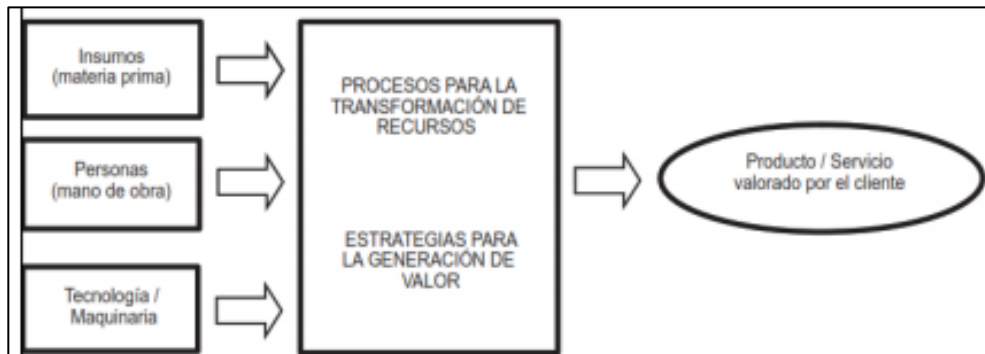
Insumos
(materia prima)

Personas
(mano de obra)

Tecnología /
Maquinaria

PROCESOS PARA LA TRANSFORMACIÓN DE RECURSOS

ESTRATEGIAS PARA LA GENERACIÓN DE VALOR

Producto / Servicio
valorado por el cliente